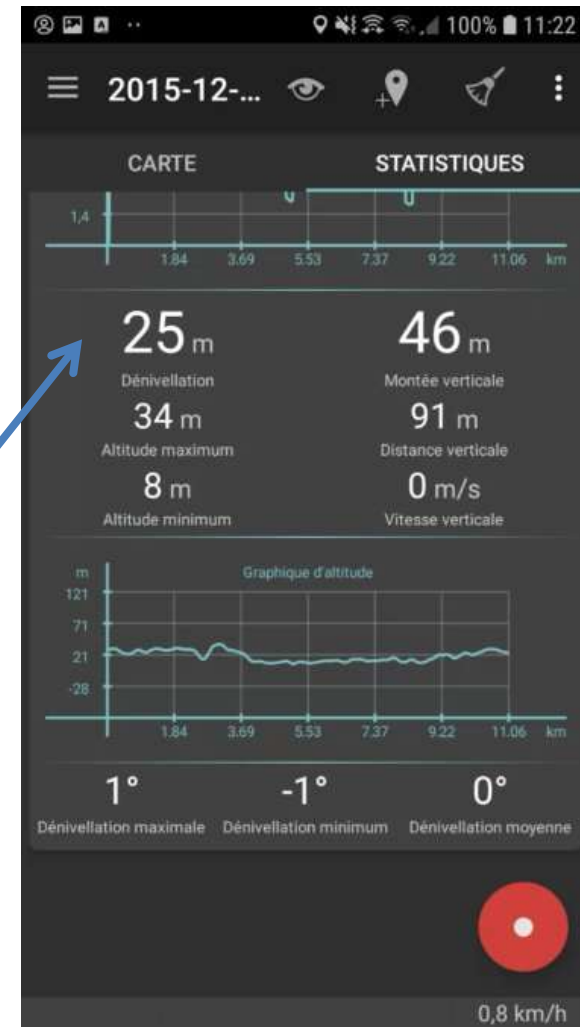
100% 11:22

2015-12-...

CARTE

STATISTIQUES

1,4

1.84 3.69 5.53 7.37 9.22 11.06 km

25 m
Dénivellation

46 m
Montée verticale

34 m
Altitude maximum

91 m
Distance verticale

8 m
Altitude minimum

0 m/s
Vitesse verticale

m
Graphique d'altitude
121
71
21
-28

1.84 3.69 5.53 7.37 9.22 11.06 km

1°
Dénivellation maximale

-1°
Dénivellation minimum

0°
Dénivellation moyenne

0,8 km/h